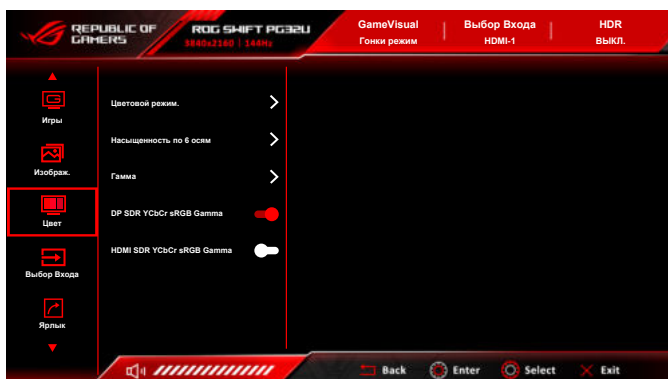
REPUBLIC OF GAMERS

ROG SWIFT PG32U
3840x2160 | 144Hz

GameVisual
Гонки режим

Выбор Входа
HDMI-1

HDR
ВЫКЛ.

Игры

Изображ.

Цвет

Выбор Входа

Ярлык

Цветовой режим.

Насыщенность по 6 осям

Гамма

DP SDR YCbCr sRGB Gamma

HDMI SDR YCbCr sRGB Gamma

Back Enter Select Exit